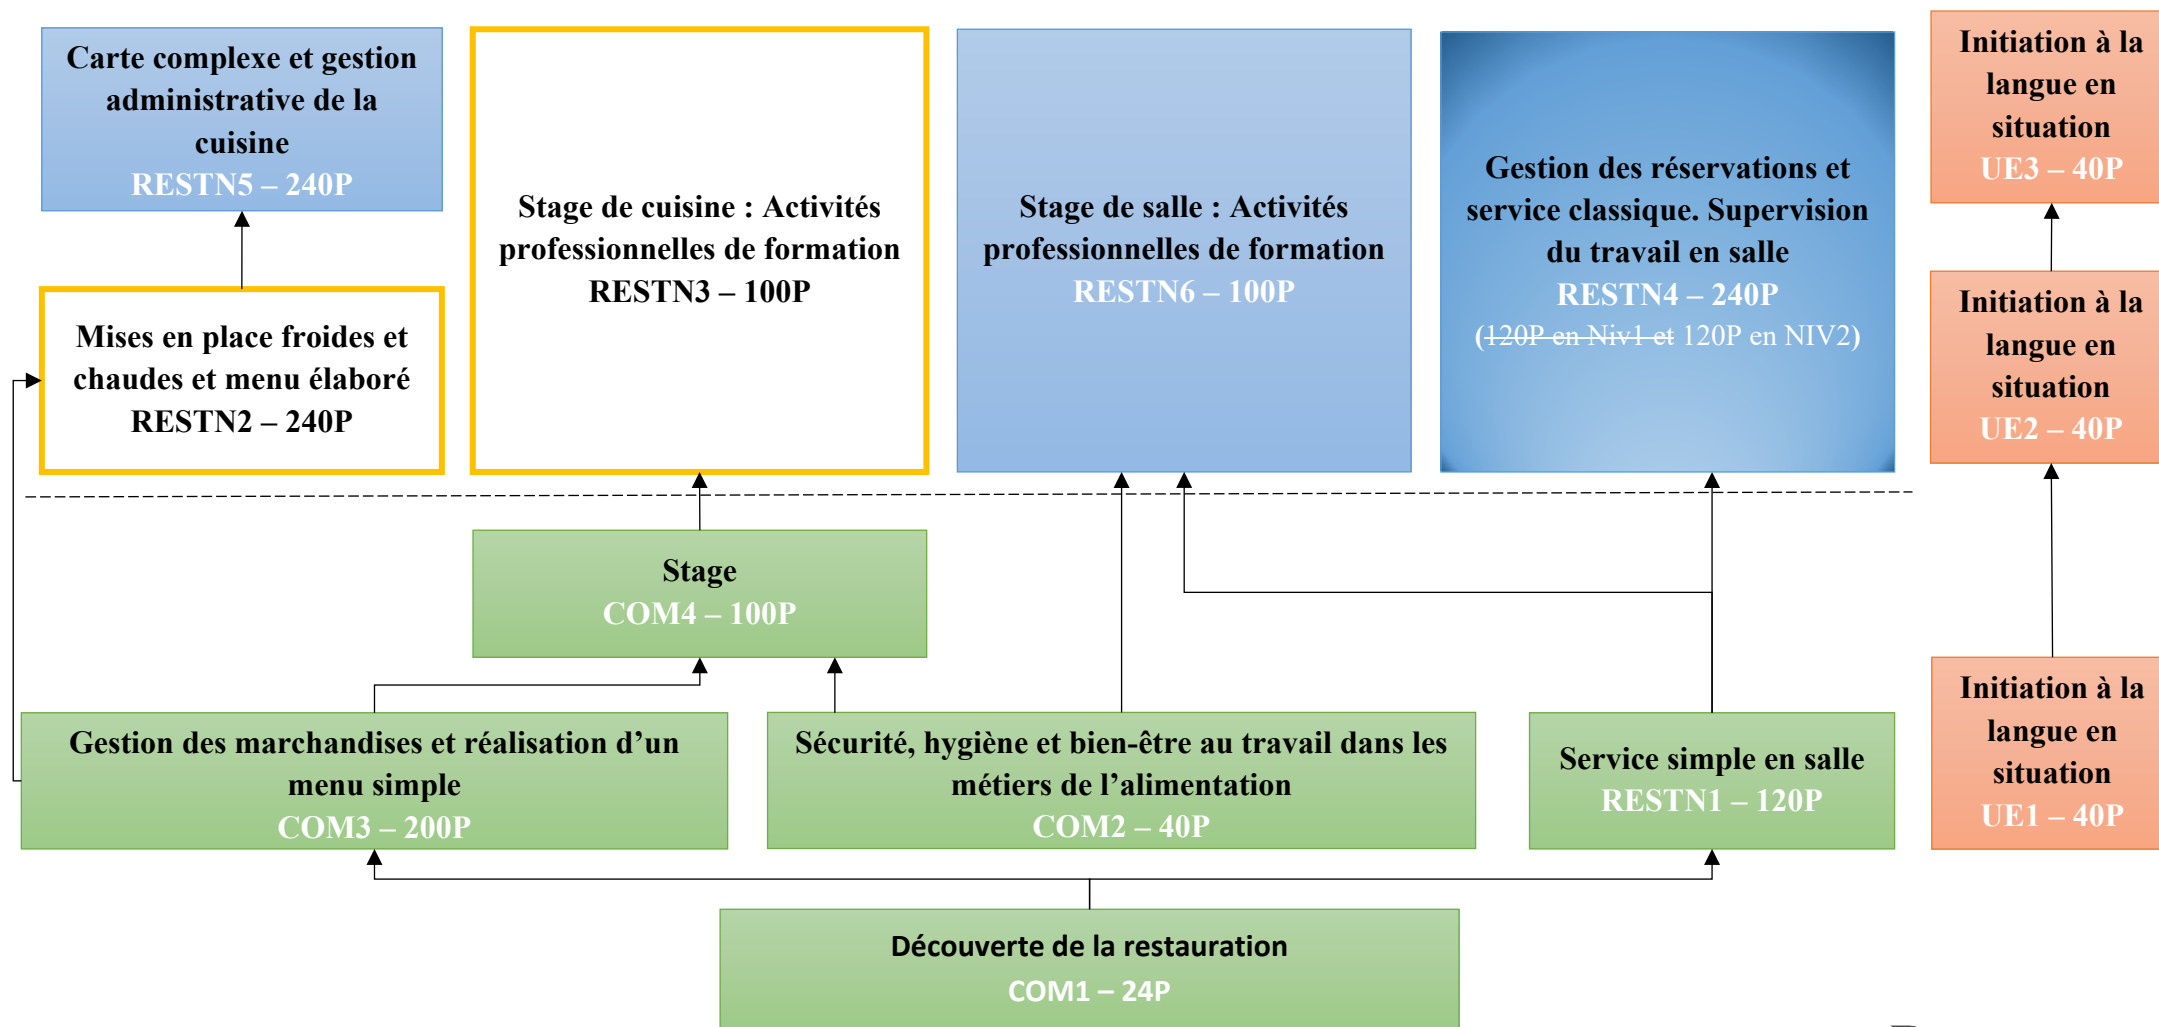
Carte complexe et gestion administrative de la cuisine
RESTN5 – 240P

Stage de cuisine : Activités professionnelles de formation
RESTN3 – 100P

Stage de salle : Activités professionnelles de formation
RESTN6 – 100P

Gestion des réservations et service classique. Supervision du travail en salle
RESTN4 – 240P
(~~120P en Niv1 et~~ 120P en NIV2)

Initiation à la langue en situation
UE3 – 40P

Mises en place froides et chaudes et menu élaboré
RESTN2 – 240P

Initiation à la langue en situation
UE2 – 40P

Stage
COM4 – 100P

Gestion des marchandises et réalisation d'un menu simple
COM3 – 200P

Sécurité, hygiène et bien-être au travail dans les métiers de l'alimentation
COM2 – 40P

Service simple en salle
RESTN1 – 120P

Initiation à la langue en situation
UE1 – 40P

Découverte de la restauration
COM1 – 24P